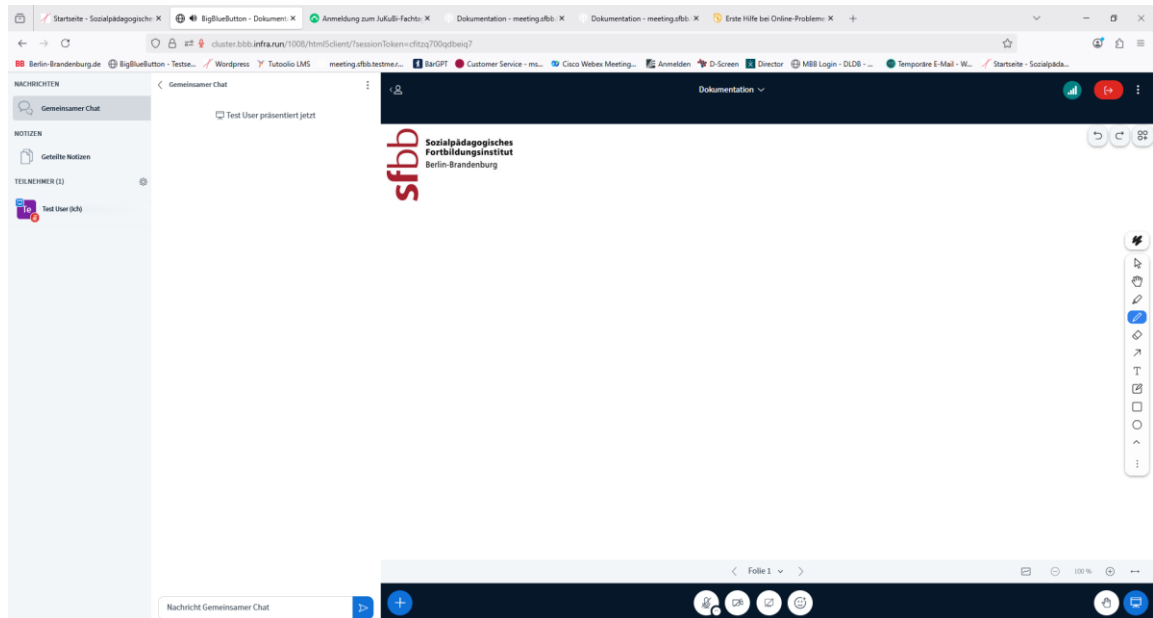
Startseite - Sozialpädagogische ×
BigBlueButton - Dokument ×
Anmeldung zum JuKuBi-Fachta ×
Dokumentation - meeting.sfbb ×
Dokumentation - meeting.sfbb ×
Erste Hilfe bei Online-Probleme ×
+

cluster.bbb.infra.run/1008/html5client/?sessionToken=cfitzq700qdbeiq7

BB Berlin-Brandenburg.de
BigBlueButton - Testse...
Wordpress
Tutoolio LMS
meeting.sfbb.testme.r...
BärGPT
Customer Service - ms...
Cisco Webex Meeting...
Anmelden
D-Screen
Director
MBB Login - DLDB - ...
Temporäre E-Mail - W...
Startseite - Sozialpäda...

NACHRICHTEN
Gemeinsamer Chat
NOTIZEN
Geteilte Notizen
TEILNEHMER (1)
Te
Test User (Ich)

Gemeinsamer Chat
Test User präsentiert jetzt

Nachricht Gemeinsamer Chat

Dokumentation

sfbb
Sozialpädagogisches
Fortbildungsinstitut
Berlin-Brandenburg

Folie 1
100 %